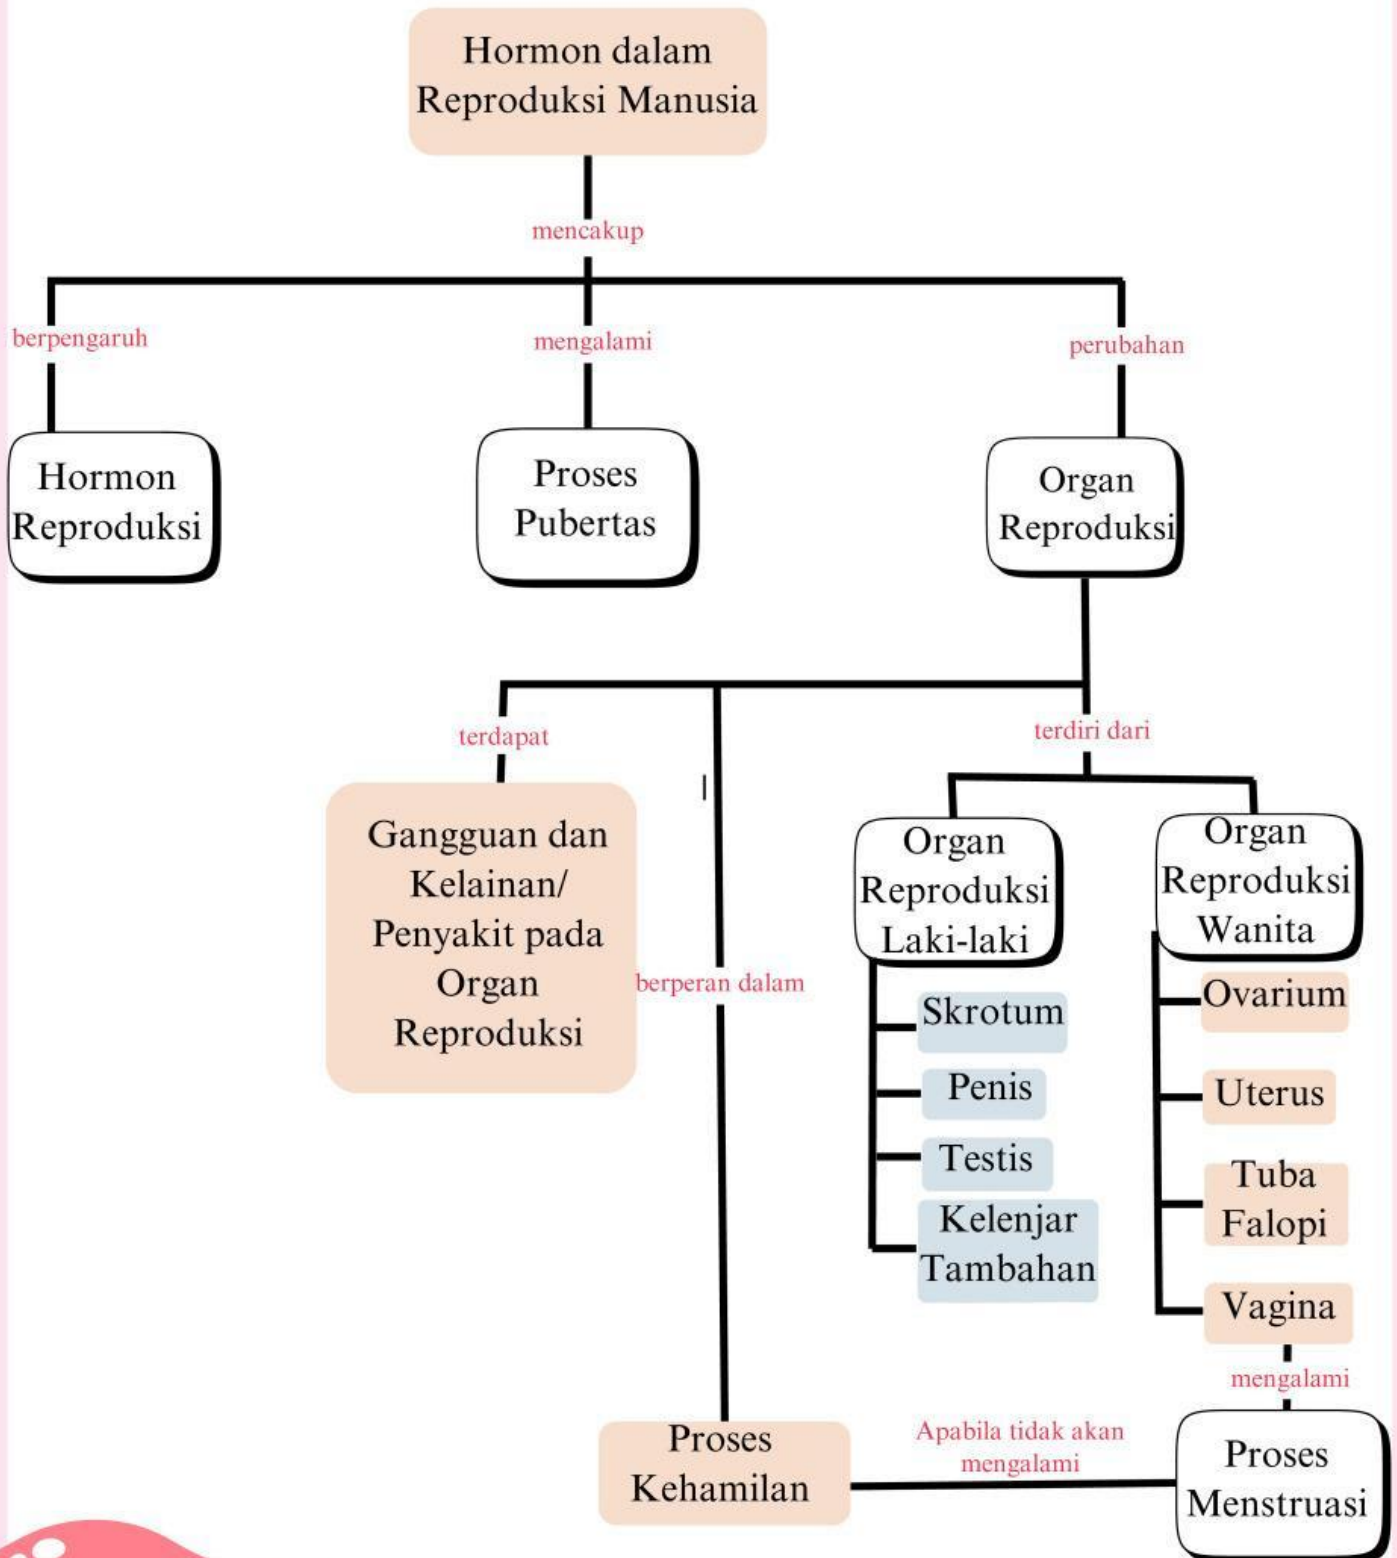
Hormon dalam Reproduksi Manusia

mencakup

berpengaruh

mengalami

perubahan

Hormon Reproduksi

Proses Pubertas

Organ Reproduksi

terdapat

terdiri dari

Gangguan dan Kelainan/ Penyakit pada Organ Reproduksi

berperan dalam

Organ Reproduksi Laki-laki

Organ Reproduksi Wanita

Skrotum

Penis

Testis

Kelenjar Tambahan

Ovarium

Uterus

Tuba Falopi

Vagina

mengalami

Proses Kehamilan

Apabila tidak akan mengalami

Proses Menstruasi